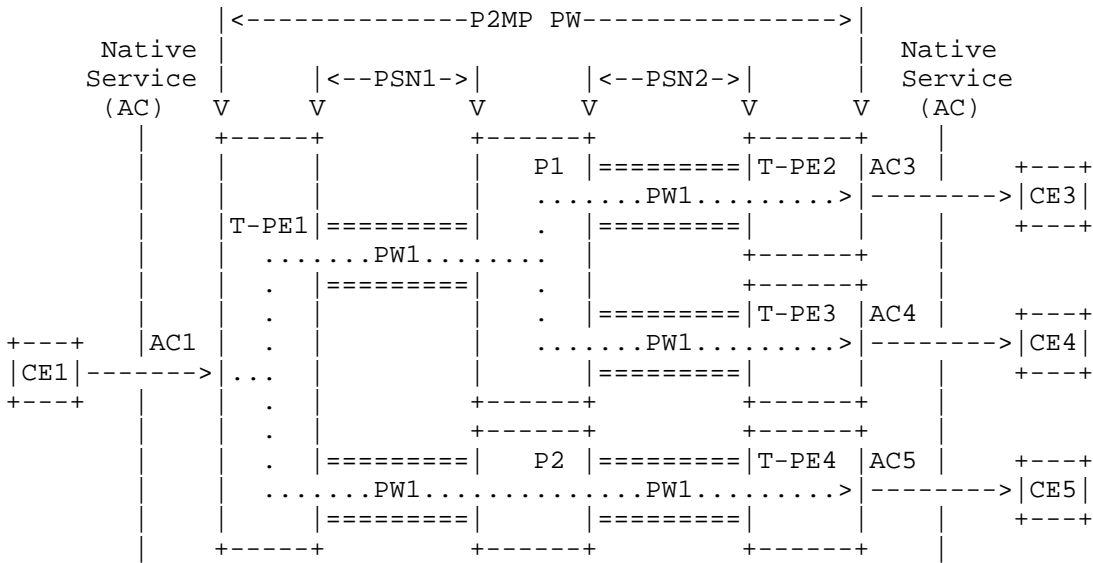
|<--------------P2MP PW---------------->|

Native Service (AC)

|<--PSN1->|

|<--PSN2->|

Native Service (AC)

V V V V V V

P1

T-PE2

AC3

PW1

CE3

T-PE1

PW1

T-PE3

AC4

AC1

PW1

CE4

CE1

...

P2

T-PE4

AC5

PW1

PW1

CE5